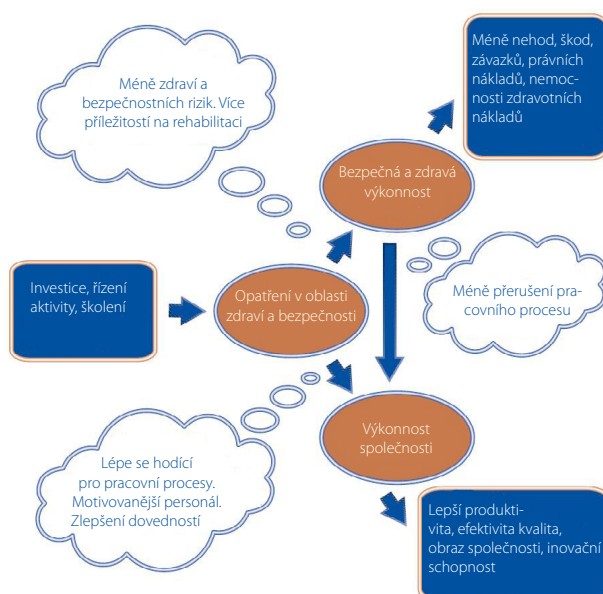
Méně zdraví a bezpečnostních rizik. Více příležitostí na rehabilitaci

Méně nehod, škod, závazků, právních nákladů, nemocnosti zdravotních nákladů

Bezpečná a zdravá výkonnost

Investice, řízení aktivity, školení

Opatření v oblasti zdraví a bezpečnosti

Méně přerušení pracovního procesu

Výkonnost společnosti

Lépe se hodící pro pracovní procesy. Motivovanější personál. Zlepšení dovedností

Lepší produktivita, efektivita kvalita, obraz společnosti, inovační schopnost